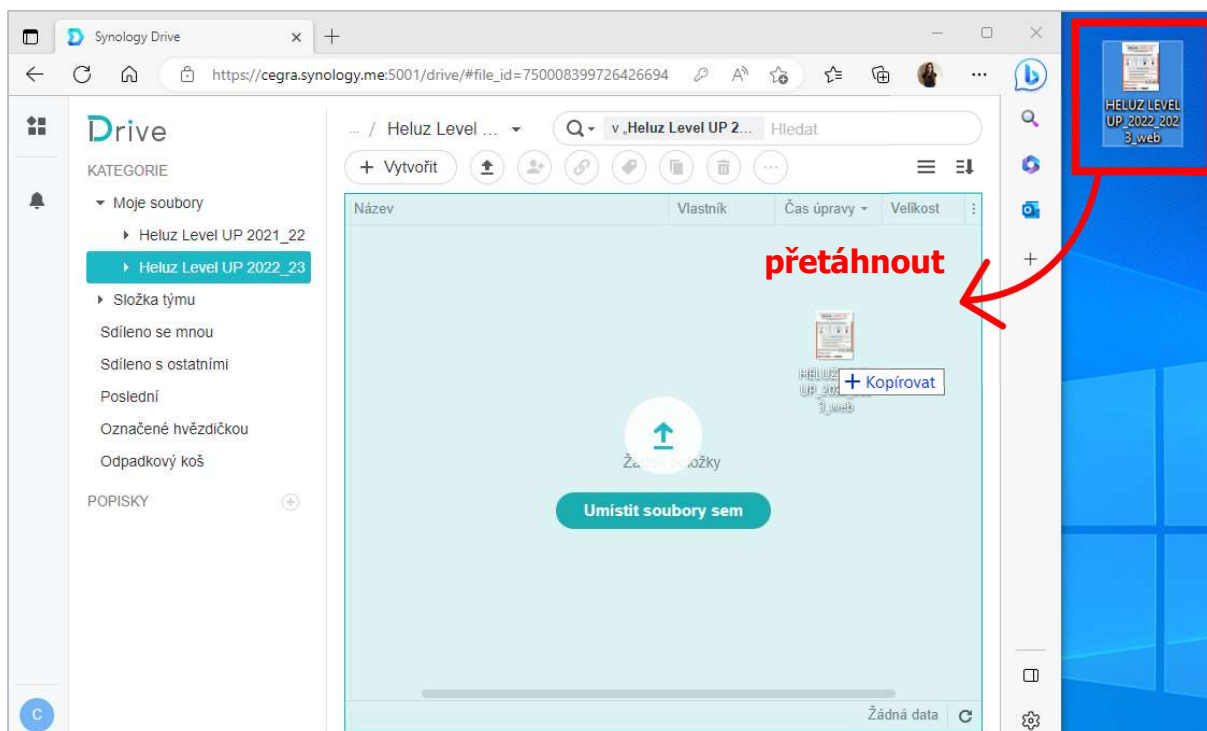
Synology Drive

https://cegra.synology.me:5001/drive/#file_id=750008399726426694

Drive

KATEGORIE

Moje soubory

Heluz Level UP 2021_22

Heluz Level UP 2022_23

Složka týmu

Sdíleno se mnou

Sdíleno s ostatními

Poslední

Označené hvězdičkou

Odpadkový koš

POPISKY

... / Heluz Level ...

v „Heluz Level UP 2... Hledat

Vytvořit

Název | Vlastník | Čas úpravy | Velikost

přetáhnout

HELUZ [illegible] UP_20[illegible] 3_web

+ Kopírovat

Ž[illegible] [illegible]ožky

Umístit soubory sem

Žádná data

C

HELUZ LEVEL UP_2022_2023_web